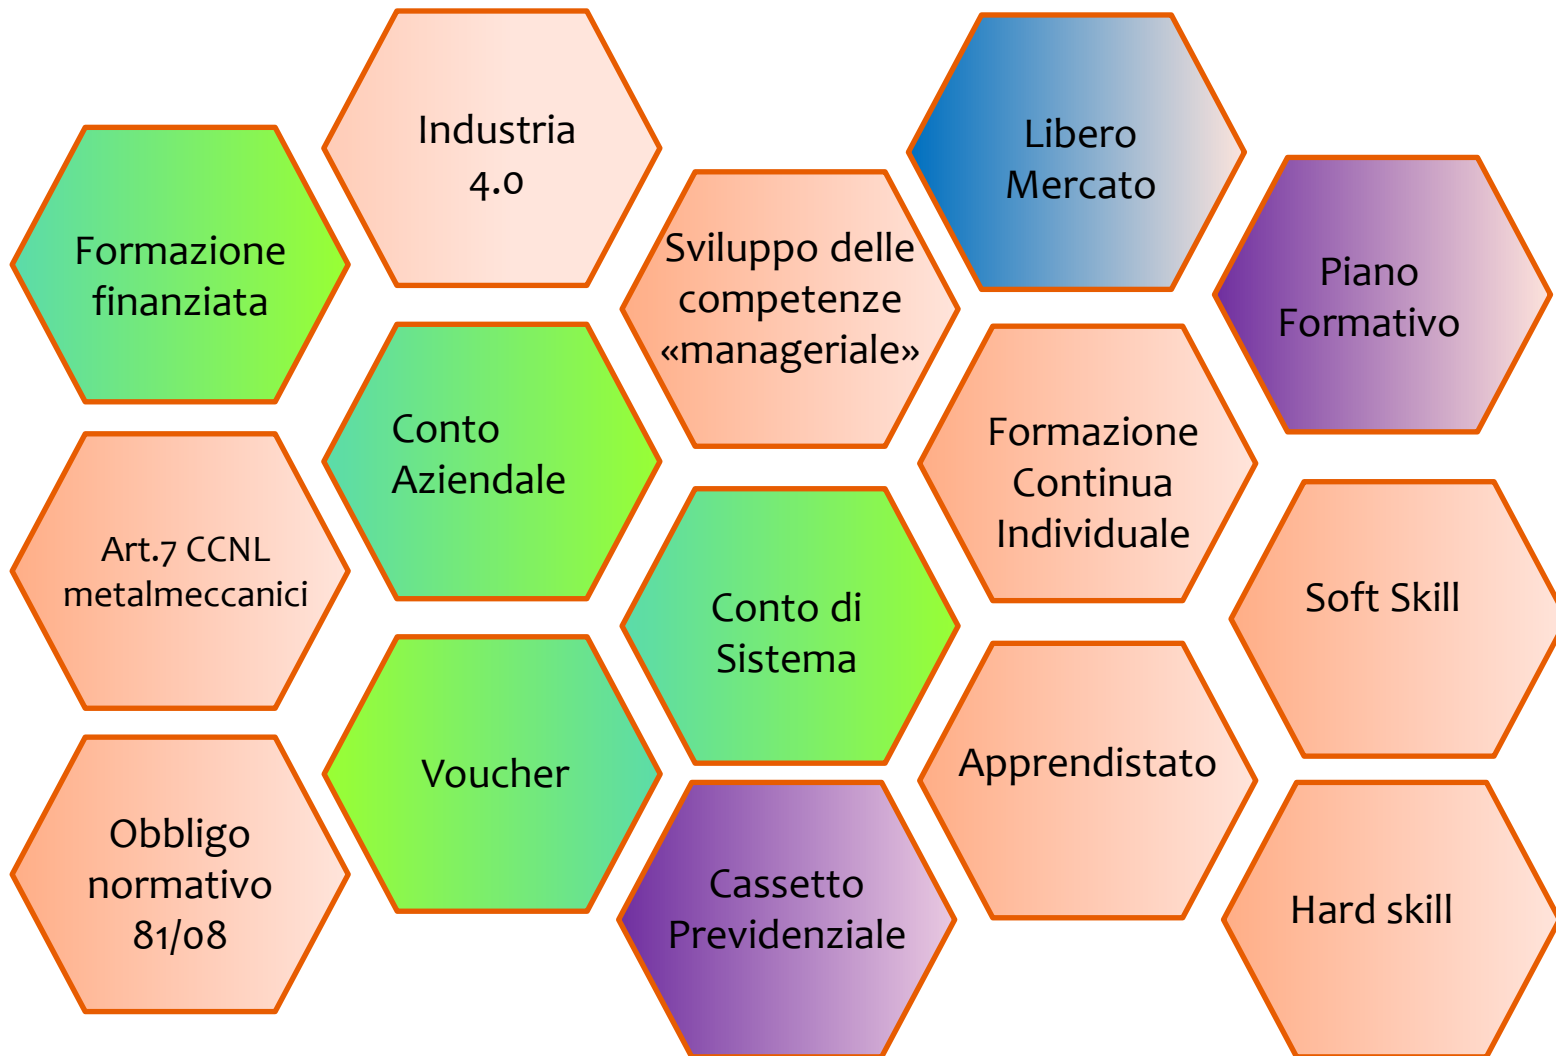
Formazione finanziata

Art.7 CCNL metalmeccanici

Obbligo normativo 81/08

Industria 4.0

Conto Aziendale

Voucher

Sviluppo delle competenze «manageriale»

Conto di Sistema

Cassetto Previdenziale

Libero Mercato

Formazione Continua Individuale

Apprendistato

Piano Formativo

Soft Skill

Hard skill